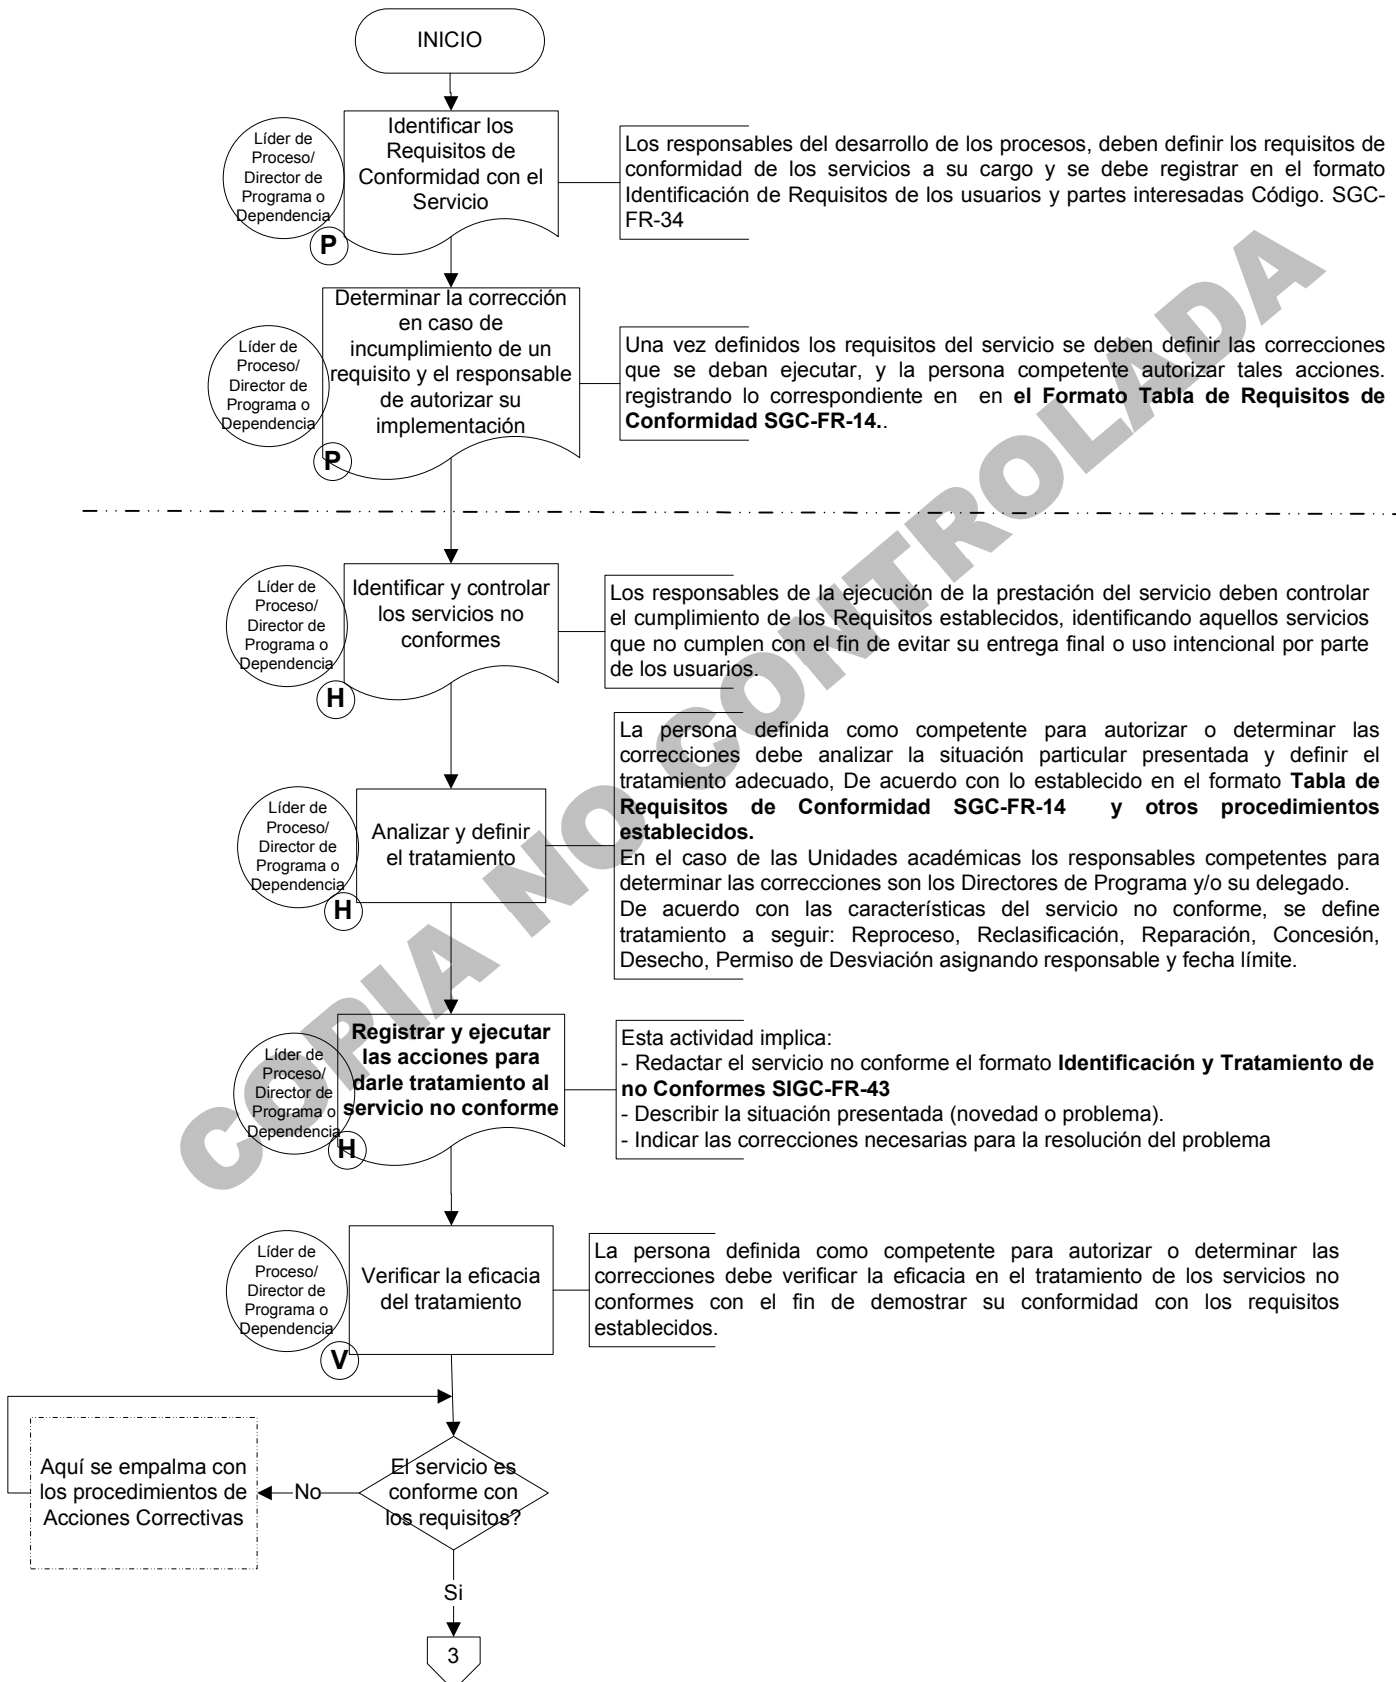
INICIO

Líder de Proceso/ Director de Programa o Dependencia

Identificar los Requisitos de Conformidad con el Servicio

P

Los responsables del desarrollo de los procesos, deben definir los requisitos de conformidad de los servicios a su cargo y se debe registrar en el formato Identificación de Requisitos de los usuarios y partes interesadas Código. SGC-FR-34

Líder de Proceso/ Director de Programa o Dependencia

Determinar la corrección en caso de incumplimiento de un requisito y el responsable de autorizar su implementación

P

Una vez definidos los requisitos del servicio se deben definir las correcciones que se deban ejecutar, y la persona competente autorizar tales acciones. registrando lo correspondiente en en **el Formato Tabla de Requisitos de Conformidad SGC-FR-14.**.

Líder de Proceso/ Director de Programa o Dependencia

Identificar y controlar los servicios no conformes

H

Los responsables de la ejecución de la prestación del servicio deben controlar el cumplimiento de los Requisitos establecidos, identificando aquellos servicios que no cumplen con el fin de evitar su entrega final o uso intencional por parte de los usuarios.

Líder de Proceso/ Director de Programa o Dependencia

Analizar y definir el tratamiento

H

La persona definida como competente para autorizar o determinar las correcciones debe analizar la situación particular presentada y definir el tratamiento adecuado, De acuerdo con lo establecido en el formato **Tabla de Requisitos de Conformidad SGC-FR-14 y otros procedimientos establecidos.**
En el caso de las Unidades académicas los responsables competentes para determinar las correcciones son los Directores de Programa y/o su delegado.
De acuerdo con las características del servicio no conforme, se define tratamiento a seguir: Reproceso, Reclasificación, Reparación, Concesión, Desecho, Permiso de Desviación asignando responsable y fecha límite.

Líder de Proceso/ Director de Programa o Dependencia

**Registrar y ejecutar las acciones para darle tratamiento al servicio no conforme**

H

Esta actividad implica:
- Redactar el servicio no conforme el formato **Identificación y Tratamiento de no Conformes SIGC-FR-43**
- Describir la situación presentada (novedad o problema).
- Indicar las correcciones necesarias para la resolución del problema

Líder de Proceso/ Director de Programa o Dependencia

Verificar la eficacia del tratamiento

V

La persona definida como competente para autorizar o determinar las correcciones debe verificar la eficacia en el tratamiento de los servicios no conformes con el fin de demostrar su conformidad con los requisitos establecidos.

El servicio es conforme con los requisitos?

No

Aquí se empalma con los procedimientos de Acciones Correctivas

Si

3

COPIA NO CONTROLADA